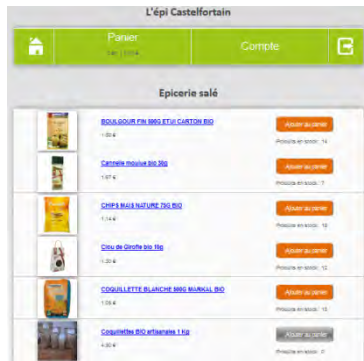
L'épi Castelfortain

Panier

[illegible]

Compte

Epicerie salé

BOULGOUR FIN 500G ETUI CARTON BIO

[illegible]

Ajouter au panier

Produits en stock : 14

Cannelle moulue bio 50g

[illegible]

Ajouter au panier

Produits en stock : 7

CHIPS MAIS NATURE 75G BIO

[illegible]

Ajouter au panier

Produits en stock : 18

Clou de Girofle bio 16g

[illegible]

Ajouter au panier

Produits en stock : 12

COQUILLETTE BLANCHE 500G MARKAL BIO

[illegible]

Ajouter au panier

Produits en stock : 13

Coquillettes BIO artisanales 1 Kg

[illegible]

Ajouter au panier

Produits en stock : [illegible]